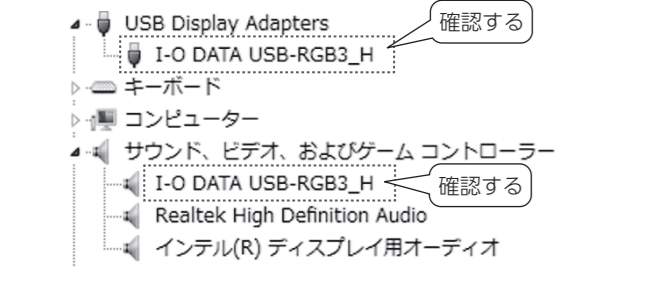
USB Display Adapters
確認する
I-O DATA USB-RGB3_H
キーボード
コンピューター
サウンド、ビデオ、およびゲーム コントローラー
I-O DATA USB-RGB3_H
確認する
Realtek High Definition Audio
インテル(R) ディスプレイ用オーディオ